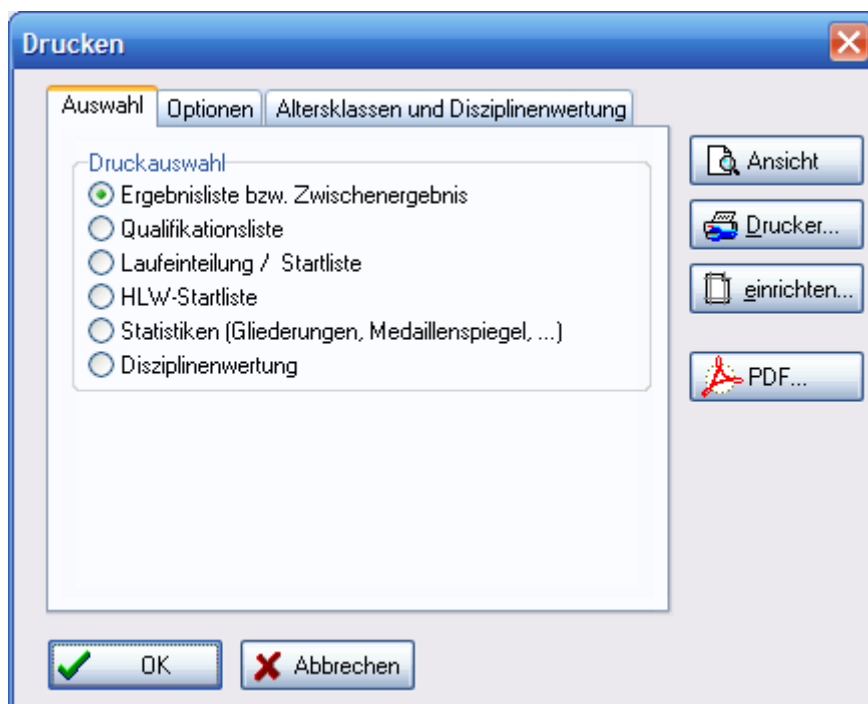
Drucken

Auswahl | Optionen | Altersklassen und Disziplinenwertung

Druckauswahl
Ergebnisliste bzw. Zwischenergebnis
Qualifikationsliste
Laufeinteilung /  Startliste
HLW-Startliste
Statistiken (Gliederungen, Medaillenspiegel, ...)
Disziplinenwertung

Ansicht
Drucker...
einrichten...
PDF...

OK
Abbrechen